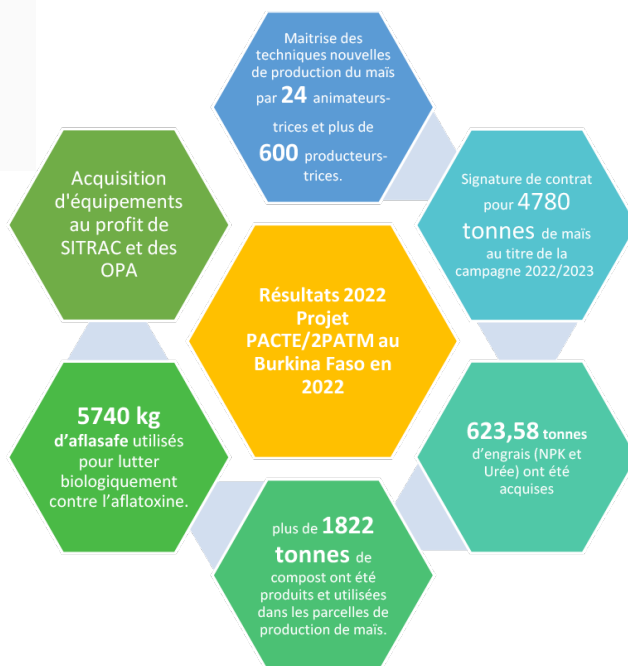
Résultats 2022 Projet PACTE/2PATM au Burkina Faso en 2022

Maitrise des techniques nouvelles de production du maïs par 24 animateurs-trices et plus de 600 producteurs-trices.

Signature de contrat pour 4780 tonnes de maïs au titre de la campagne 2022/2023

623,58 tonnes d'engrais (NPK et Urée) ont été acquises

plus de 1822 tonnes de compost ont été produits et utilisées dans les parcelles de production de maïs.

5740 kg d'aflasafe utilisés pour lutter biologiquement contre l'aflatoxine.

Acquisition d'équipements au profit de SITRAC et des OPA